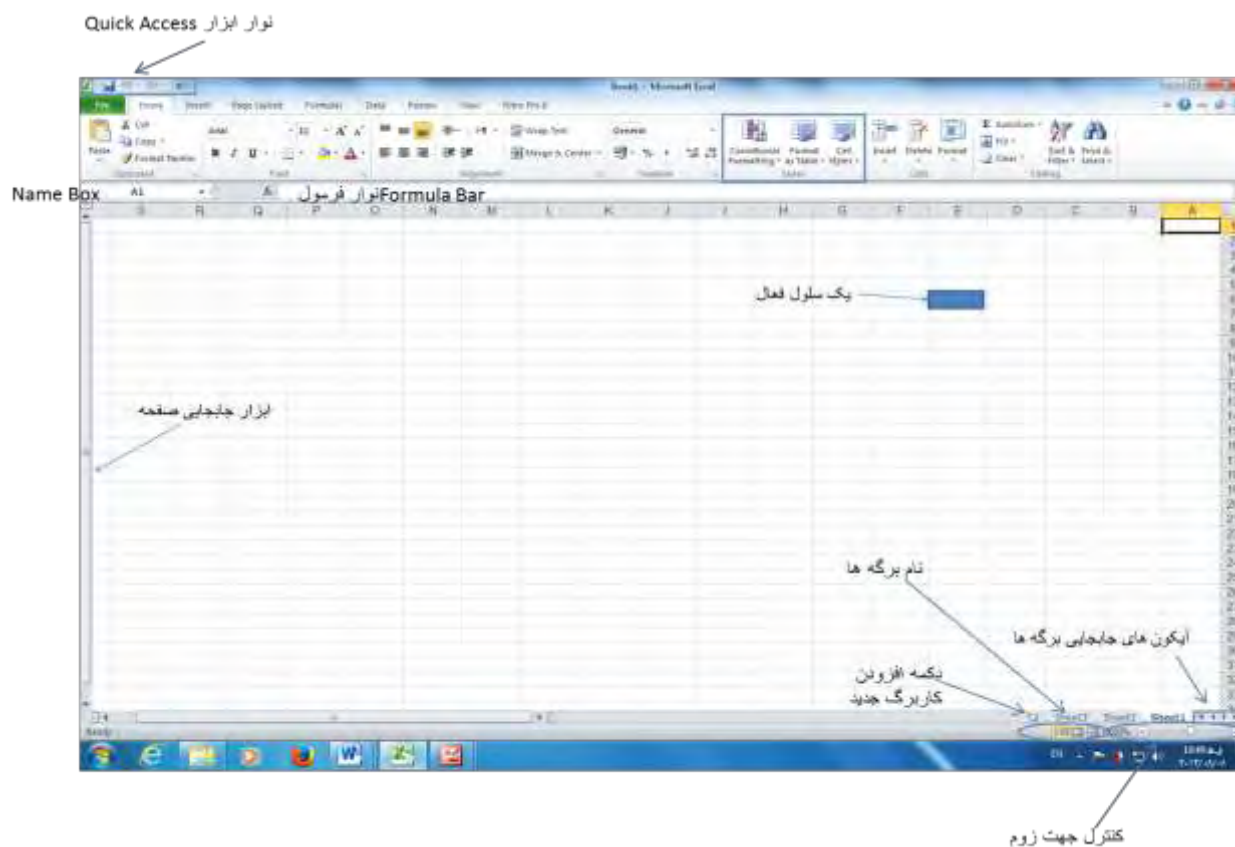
Quick Access نوار ابزار

Book1 - Microsoft Excel

File Home Insert Page Layout Formulas Data Review View

Cut
Copy
Paste
Format Painter

Arial 10

Wrap Text
Merge & Center

General

Conditional Formatting
Format as Table
Cell Styles

Insert Delete Format

AutoSum
Fill
Clear

Sort & Filter
Find & Select

Name Box A1

Formula Bar نوار فرمول

S R Q P O N M L K J I H G F E D C B A

یک سلول فعال

ابزار جابجایی صفحه

نام برگه ها

آیکون های جابجایی برگه ها

دکمه افزودن کاربرگ جدید

Sheet3 Sheet2 Sheet1

Ready

100%

EN

کنترل جهت زوم